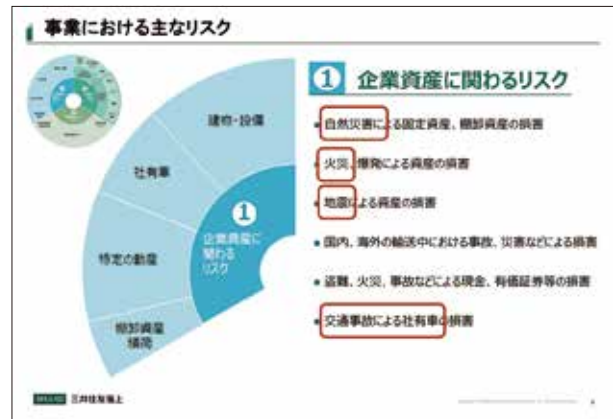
事業における主なリスク

建物・設備

社有車

特定の動産

棚卸資産 構築

①
企業資産に関わるリスク

① 企業資産に関わるリスク

• 自然災害による固定資産、棚卸資産の損害

• 火災、爆発による資産の損害

• 地震による資産の損害

• 国内、海外の輸送中における事故、災害などによる損害

• 盗難、火災、事故などによる現金、有価証券等の損害

• 交通事故による社有車の損害

三井住友海上

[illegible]